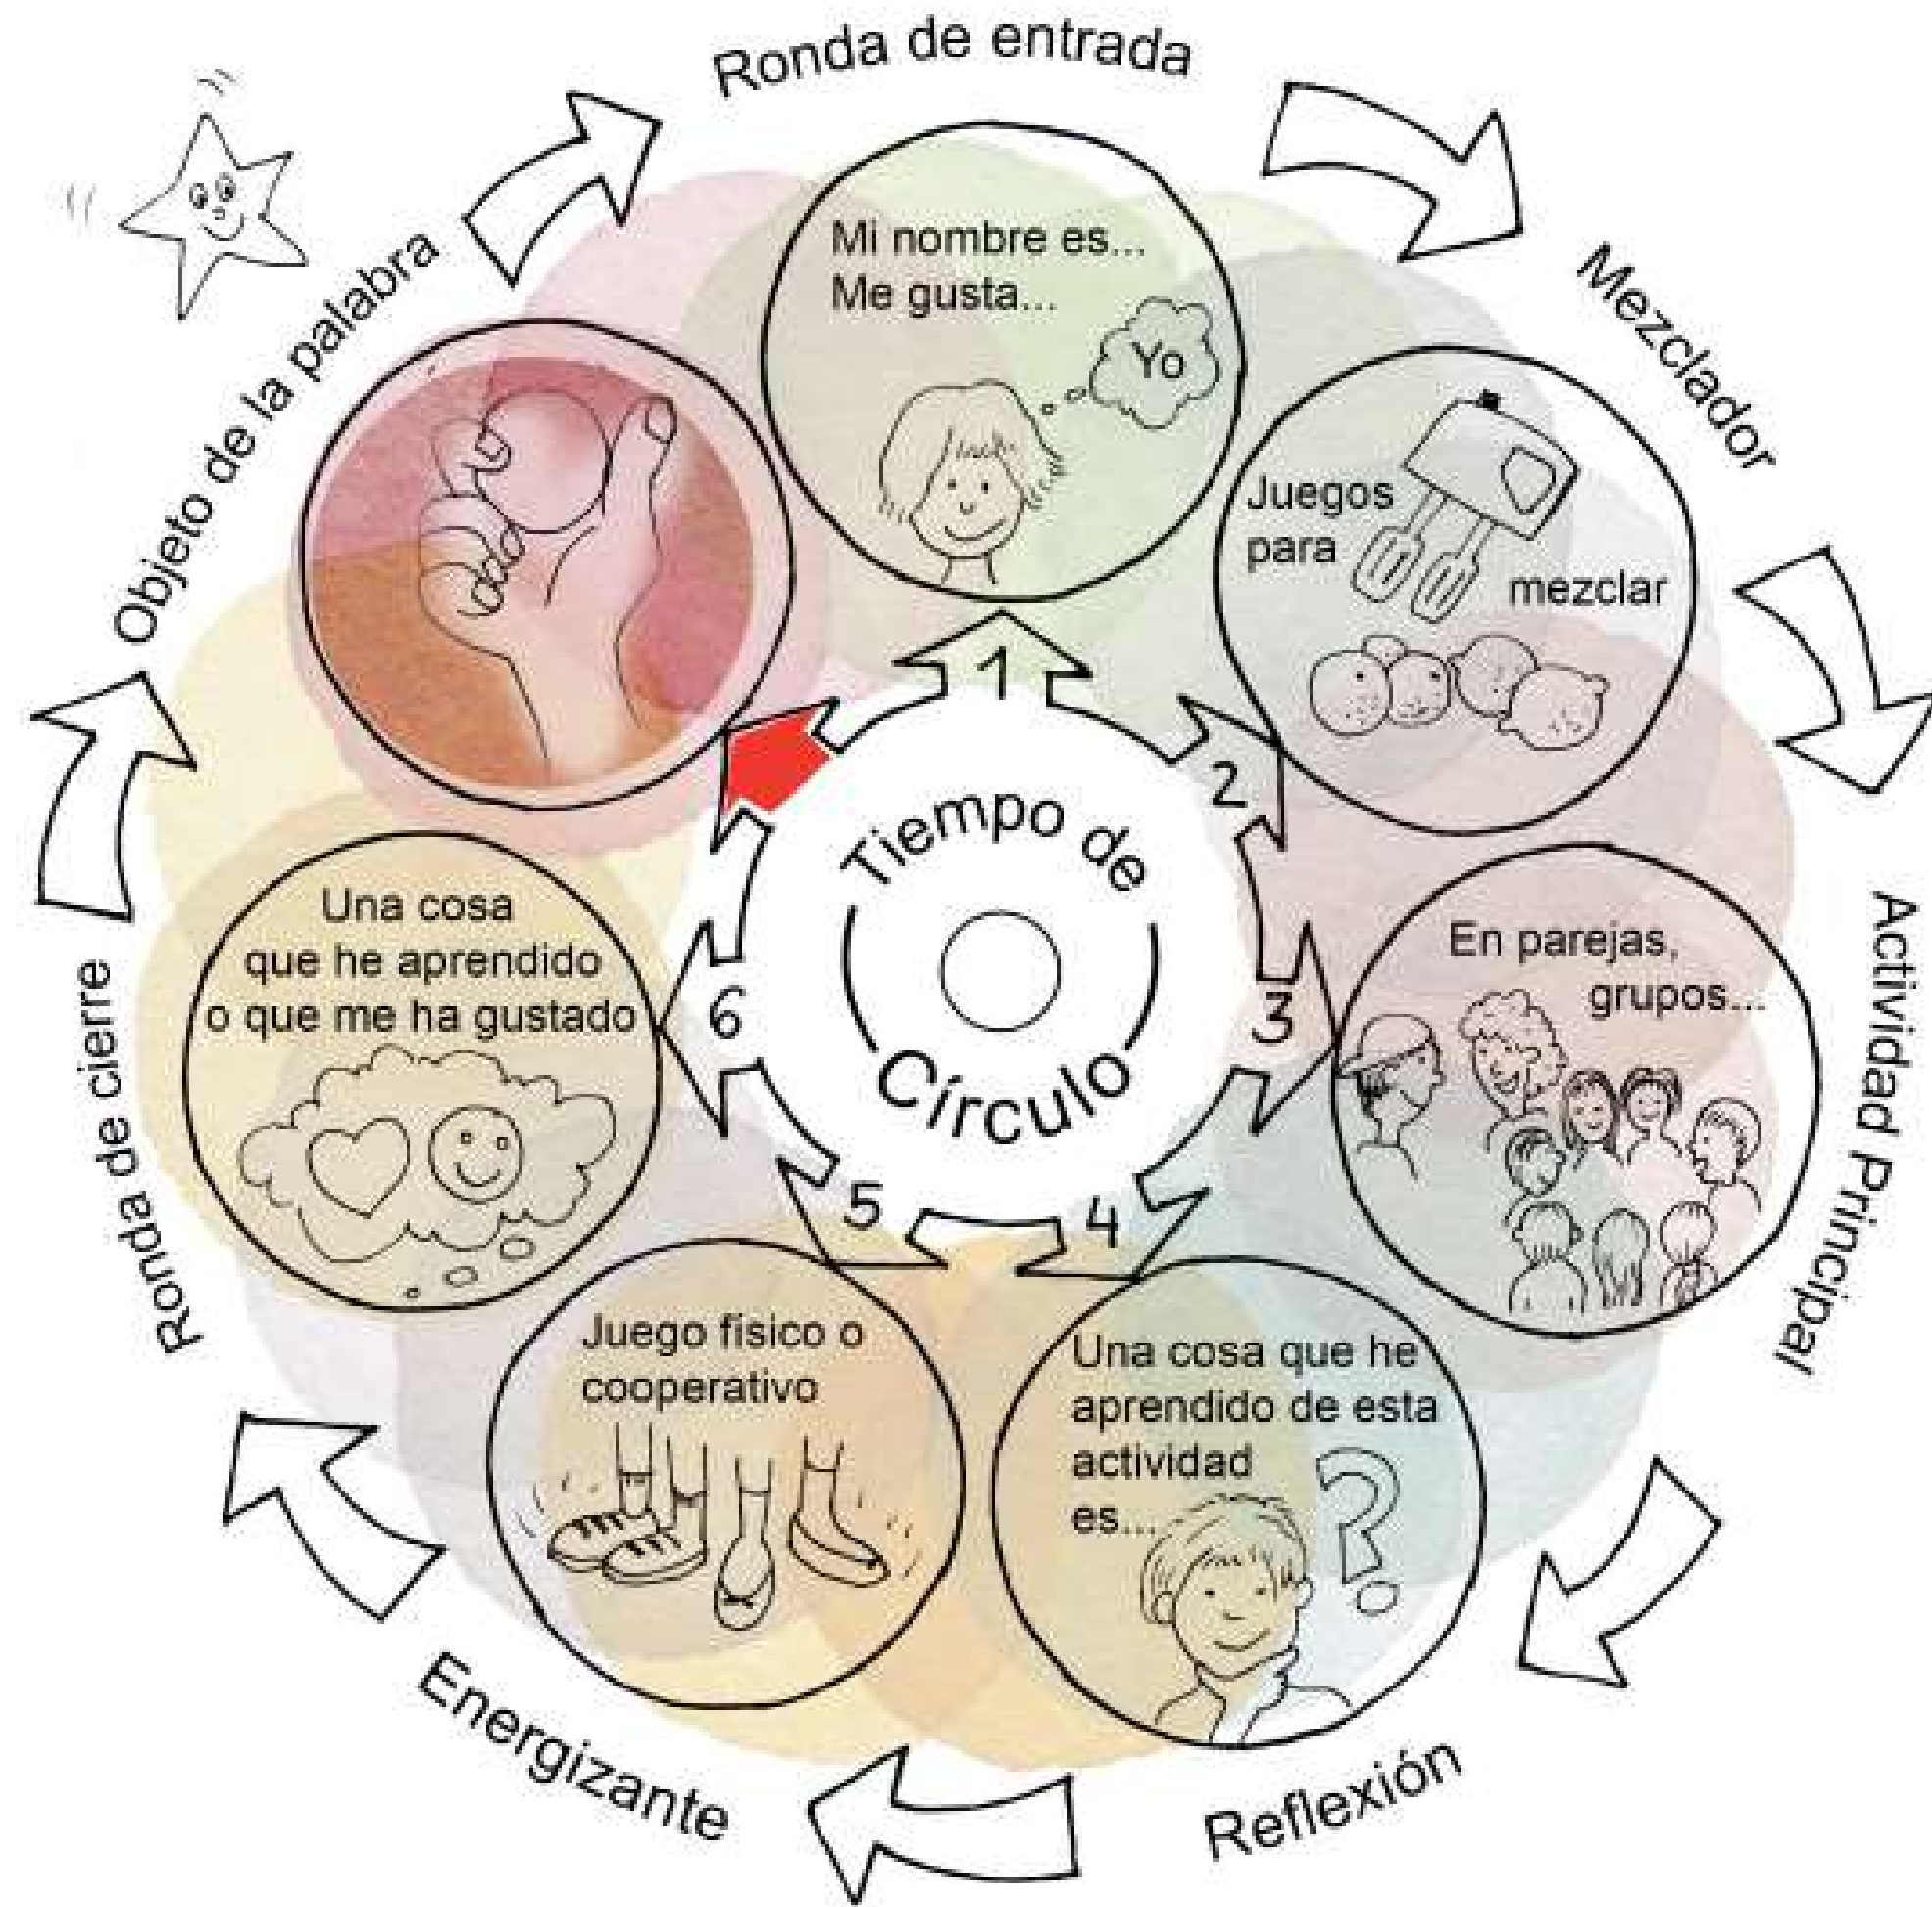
Ronda de entrada

Mi nombre es...
Me gusta...

Yo

Mezclador

Juegos para mezclar

Actividad Principal

En parejas, grupos...

Reflexión

Una cosa que he aprendido de esta actividad es...

Energizante

Juego físico o cooperativo

Ronda de cierre

Una cosa que he aprendido o que me ha gustado

Objeto de la palabra

Tiempo de Círculo

1
2
3
4
5
6